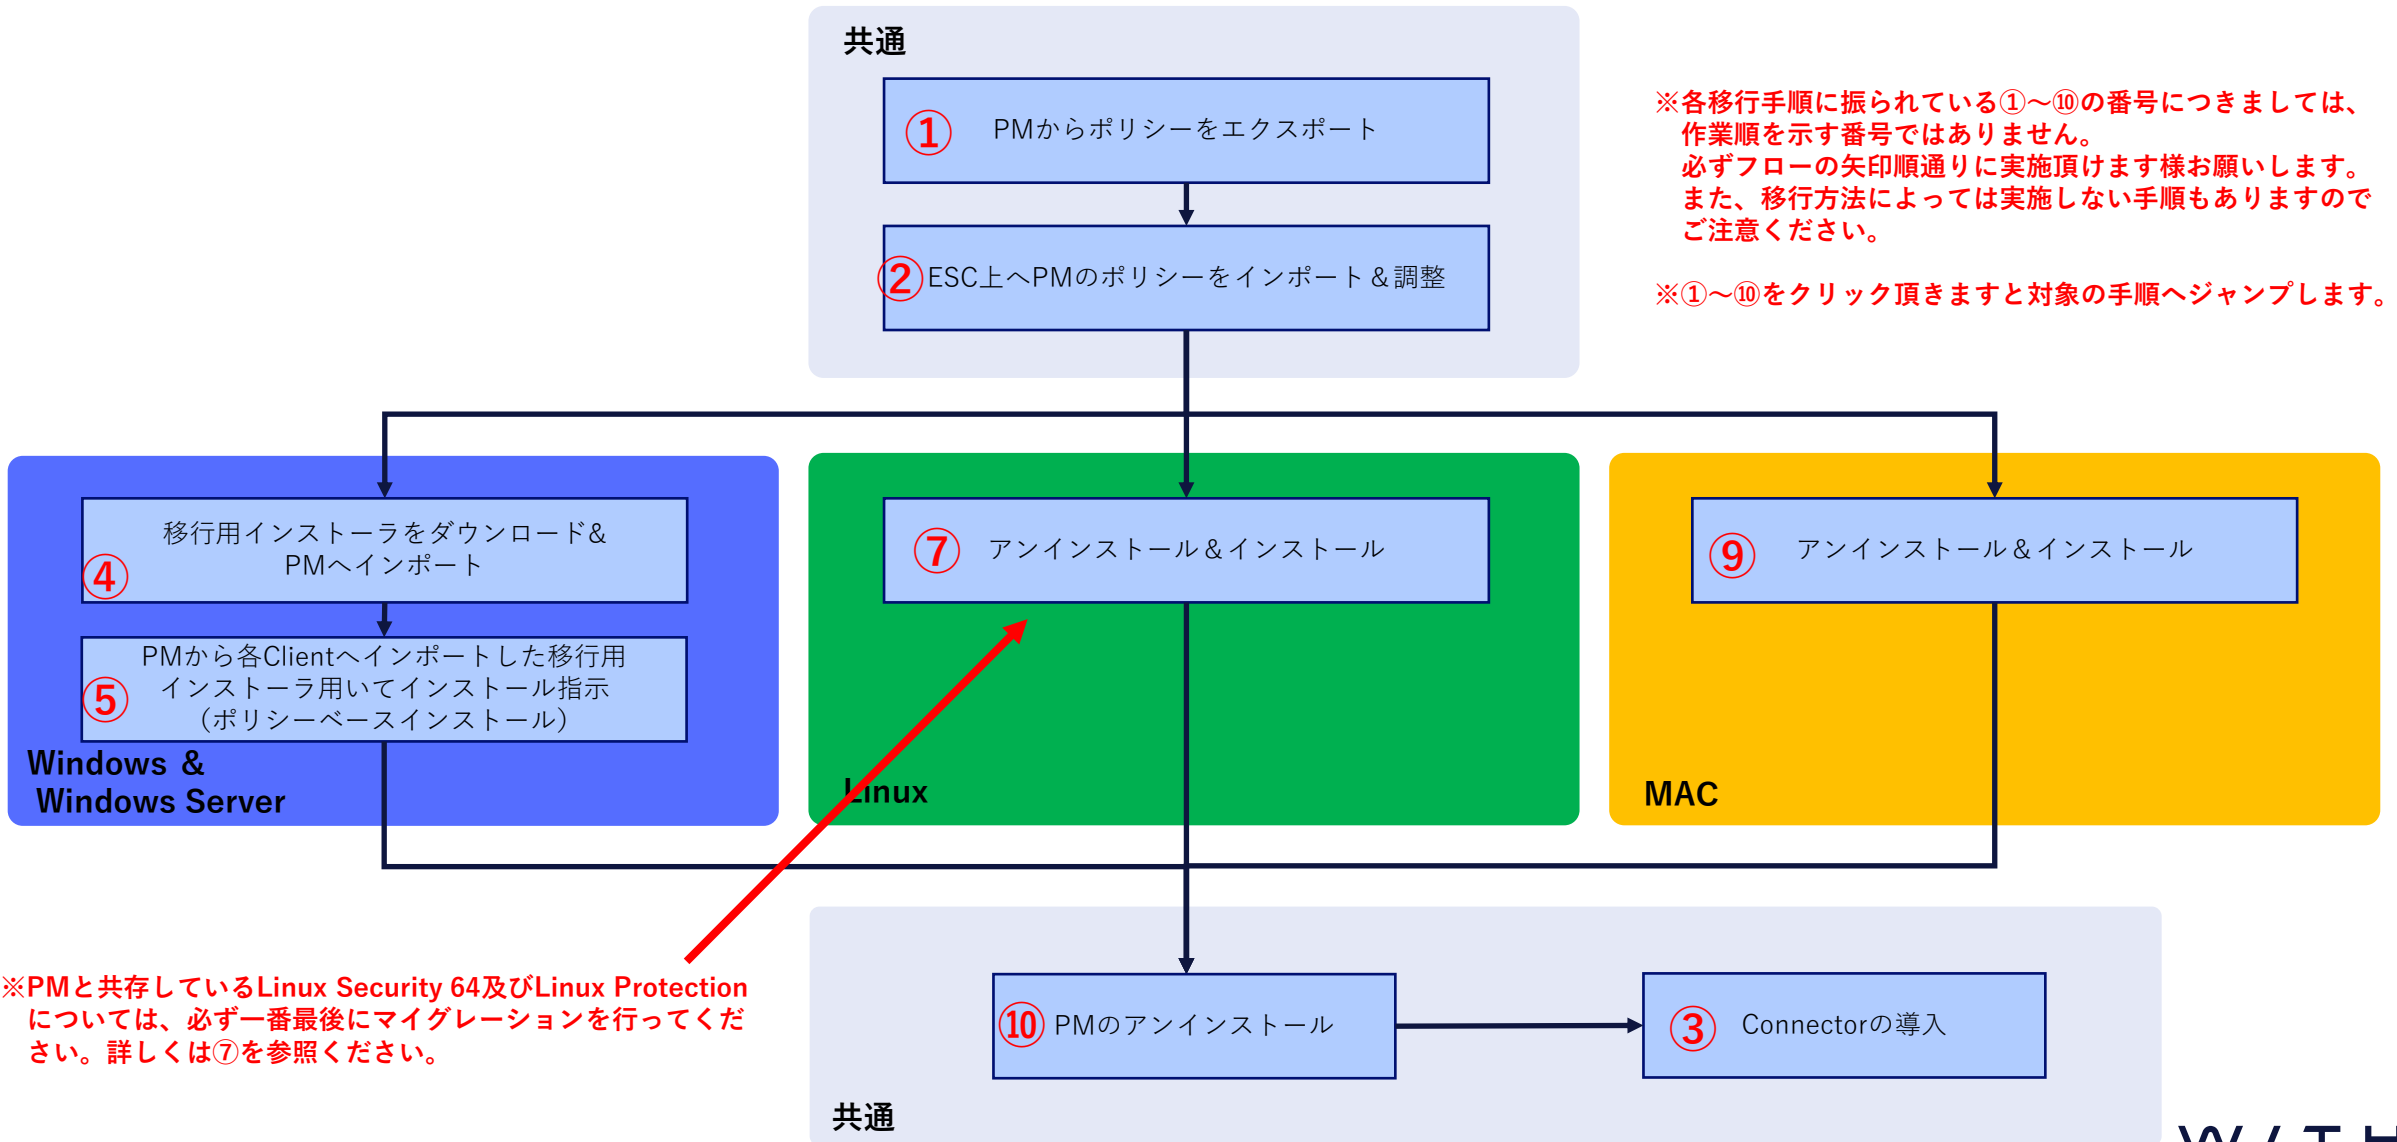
共通

① PMからポリシーをエクスポート

② ESC上へPMのポリシーをインポート＆調整

※各移行手順に振られている①～⑩の番号につきましては、作業順を示す番号ではありません。
必ずフローの矢印順通りに実施頂けます様お願いします。
また、移行方法によっては実施しない手順もありますのでご注意ください。

※①～⑩をクリック頂きますと対象の手順へジャンプします。

④ 移行用インストーラをダウンロード＆PMへインポート

⑤ PMから各Clientへインポートした移行用インストーラ用いてインストール指示（ポリシーベースインストール）

Windows ＆
Windows Server

⑦ アンインストール＆インストール

Linux

⑨ アンインストール＆インストール

MAC

※PMと共存しているLinux Security 64及びLinux Protectionについては、必ず一番最後にマイグレーションを行ってください。詳しくは⑦を参照ください。

⑩ PMのアンインストール

③ Connectorの導入

共通

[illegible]